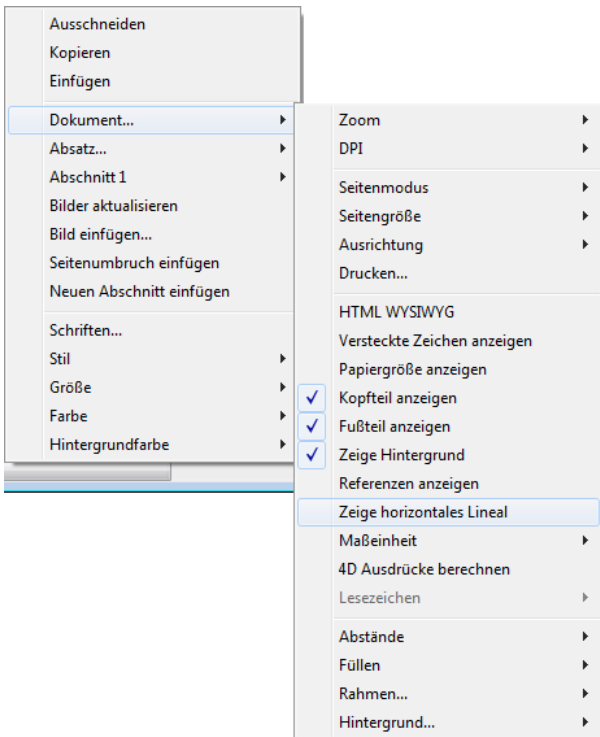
Ausschneiden
Kopieren
Einfügen

Dokument...
Absatz...
Abschnitt 1
Bilder aktualisieren
Bild einfügen...
Seitenumbruch einfügen
Neuen Abschnitt einfügen

Schriften...
Stil
Größe
Farbe
Hintergrundfarbe

Zoom
DPI

Seitenmodus
Seitengröße
Ausrichtung
Drucken...

HTML WYSIWYG
Versteckte Zeichen anzeigen
Papiergröße anzeigen
✓ Kopfteil anzeigen
✓ Fußteil anzeigen
✓ Zeige Hintergrund
Referenzen anzeigen
Zeige horizontales Lineal
Maßeinheit
4D Ausdrücke berechnen
Lesezeichen

Abstände
Füllen
Rahmen...
Hintergrund...